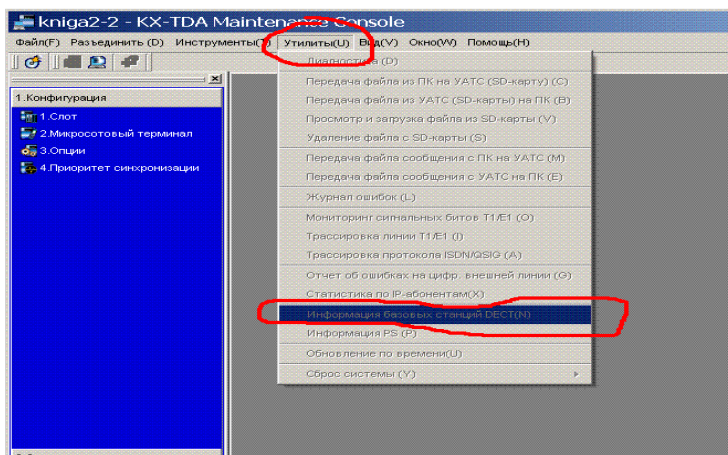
kniga2-2 - KX-TDA Maintenance Console

Файл(F) Разъединить (D) Инструменты(T) Утилиты(U) Вид(V) Окно(W) Помощь(H)

1.Конфигурация
1.Слот
2.Микросотовый терминал
3.Опции
4.Приоритет синхронизации

Диагностика (D)
Передача файла из ПК на УАТС (SD-карту) (C)
Передача файла из УАТС (SD-карты) на ПК (B)
Просмотр и загрузка файла из SD-карты (V)
Удаление файла с SD-карты (S)
Передача файла сообщения с ПК на УАТС (M)
Передача файла сообщения с УАТС на ПК (E)
Журнал ошибок (L)
Мониторинг сигнальных битов T1/E1 (O)
Трассировка линии T1/E1 (I)
Трассировка протокола ISDN/QSIG (A)
Отчет об ошибках на цифр. внешней линии (G)
Статистика по IP-абонентам(X)
Информация базовых станций DECT(N)
Информация PS (P)
Обновление по времени(U)
Сброс системы (Y)